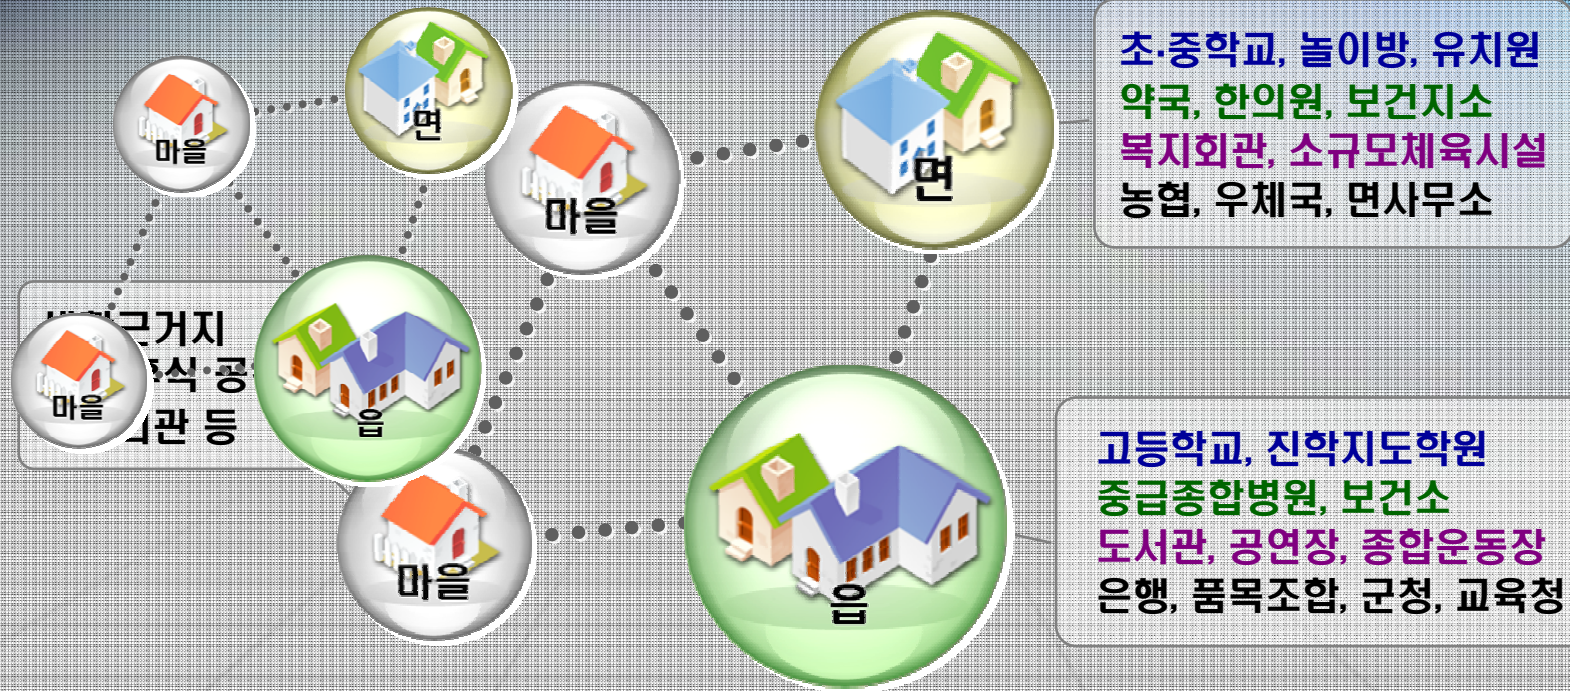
마을

면

마을

면

초·중학교, 놀이방, 유치원
약국, 한의원, 보건지소
복지회관, 소규모체육시설
농협, 우체국, 면사무소

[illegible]근거지
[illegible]식 공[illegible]
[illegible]관 등

마을

읍

마을

읍

고등학교, 진학지도학원
중급종합병원, 보건소
도서관, 공연장, 종합운동장
은행, 품목조합, 군청, 교육청